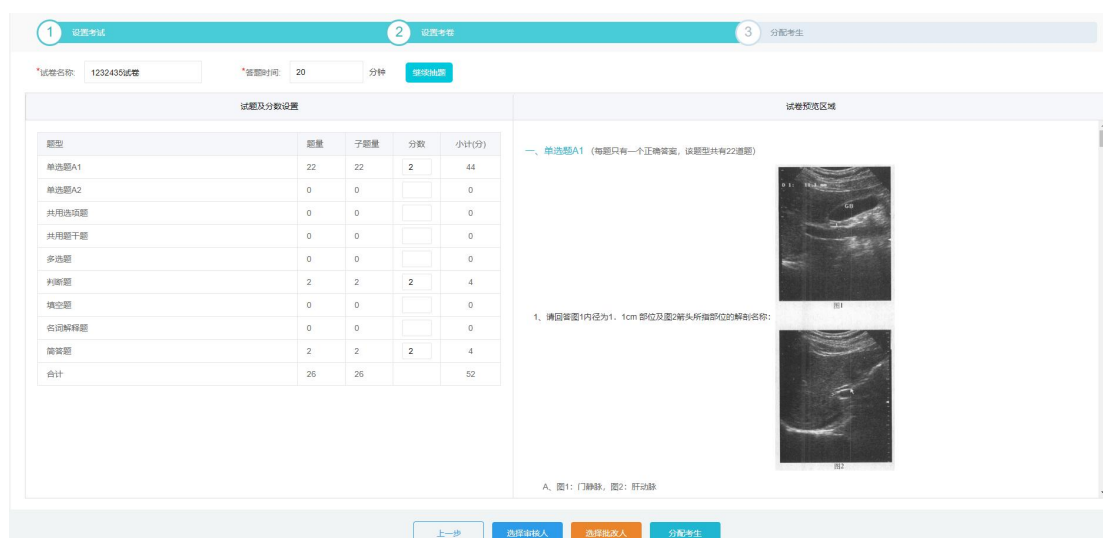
1 设置考试
2 设置考卷
3 分配考生

*试卷名称 1232435试卷
*答题时间: 20 分钟
继续抽题

试题及分数设置

| 题型 | 题量 | 子题量 | 分数 | 小计(分) |
|---|---|---|---|---|
| 单选题A1 | 22 | 22 | 2 | 44 |
| 单选题A2 | 0 | 0 | | 0 |
| 共用选项题 | 0 | 0 | | 0 |
| 共用题干题 | 0 | 0 | | 0 |
| 多选题 | 0 | 0 | | 0 |
| 判断题 | 2 | 2 | 2 | 4 |
| 填空题 | 0 | 0 | | 0 |
| 名词解释题 | 0 | 0 | | 0 |
| 简答题 | 2 | 2 | 2 | 4 |
| 合计 | 26 | 26 | | 52 |

试卷预览区域

一、单选题A1 (每题只有一个正确答案, 该题型共有22道题)

1、请回答图1内径为1. 1cm 部位及图2箭头所指部位的解剖名称:

GB
图1
图2

A、图1: 门静脉, 图2: 肝动脉

上一步
选择审核人
选择批改人
分配考生